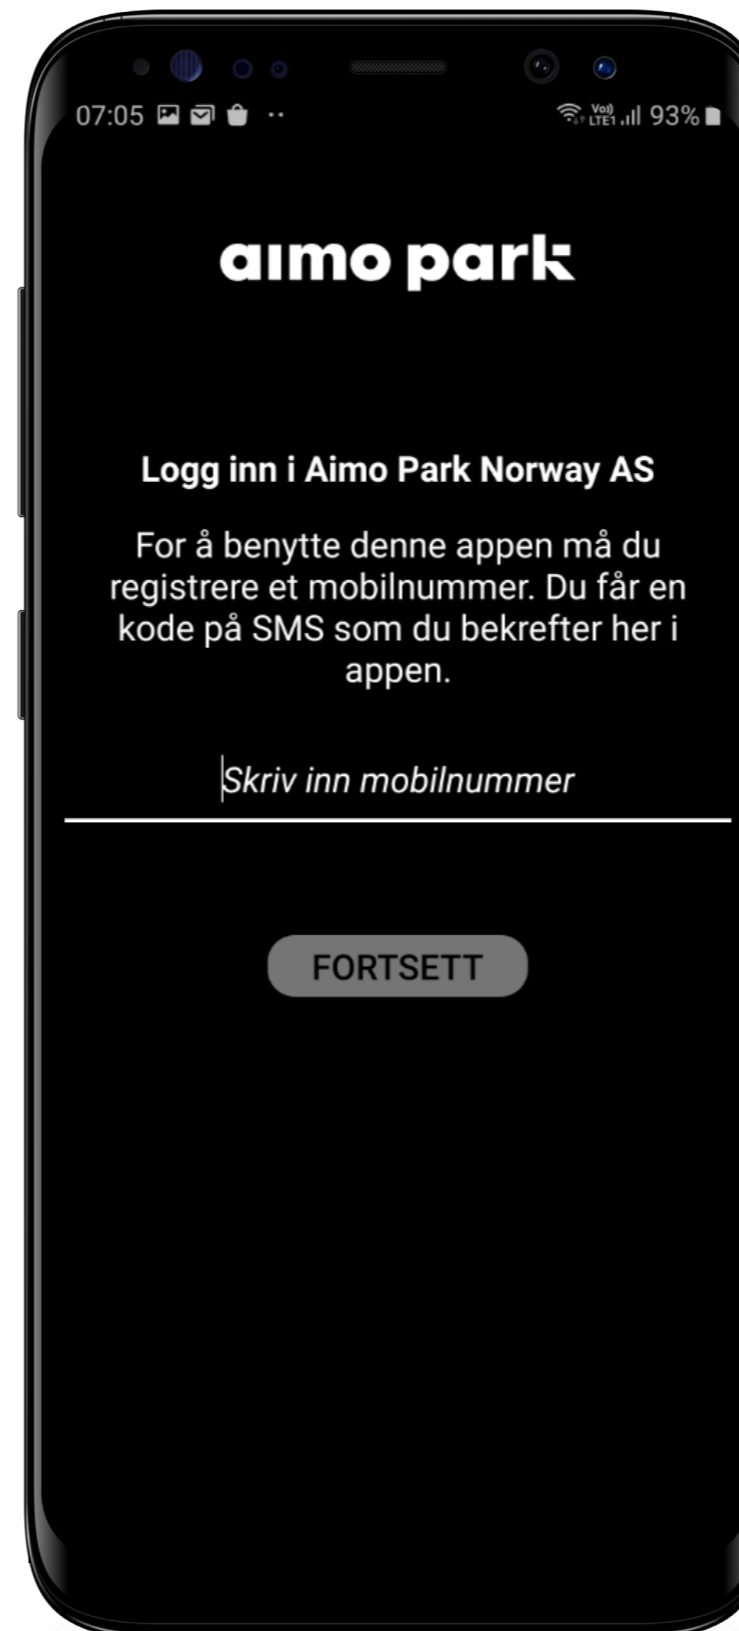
07:05 ·· Vo) LTE1 93%

aimo park

Logg inn i Aimo Park Norway AS

For å benytte denne appen må du registrere et mobilnummer. Du får en kode på SMS som du bekrefter her i appen.

Skriv inn mobilnummer

FORTSETT